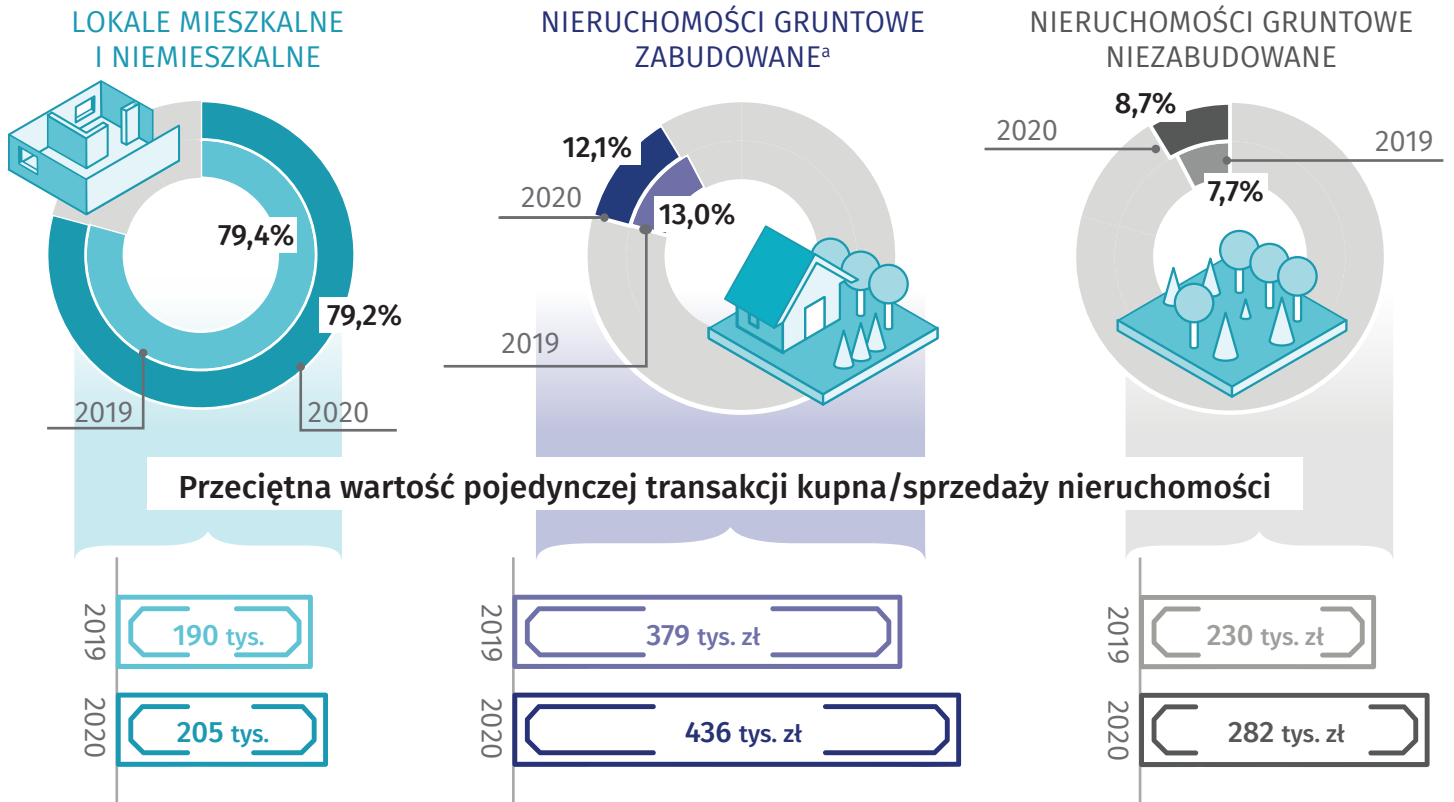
LOKALE MIESZKALNE I NIEMIESZKALNE

79,4%

79,2%

2019

2020

NIERUCHOMOŚCI GRUNTOWE ZABUDOWANE$^{a}$

12,1%

2020

13,0%

2019

NIERUCHOMOŚCI GRUNTOWE NIEZABUDOWANE

8,7%

2020

2019

7,7%

Przeciętna wartość pojedynczej transakcji kupna/sprzedaży nieruchomości

2019 190 tys.

2020 205 tys.

2019 379 tys. zł

2020 436 tys. zł

2019 230 tys. zł

2020 282 tys. zł